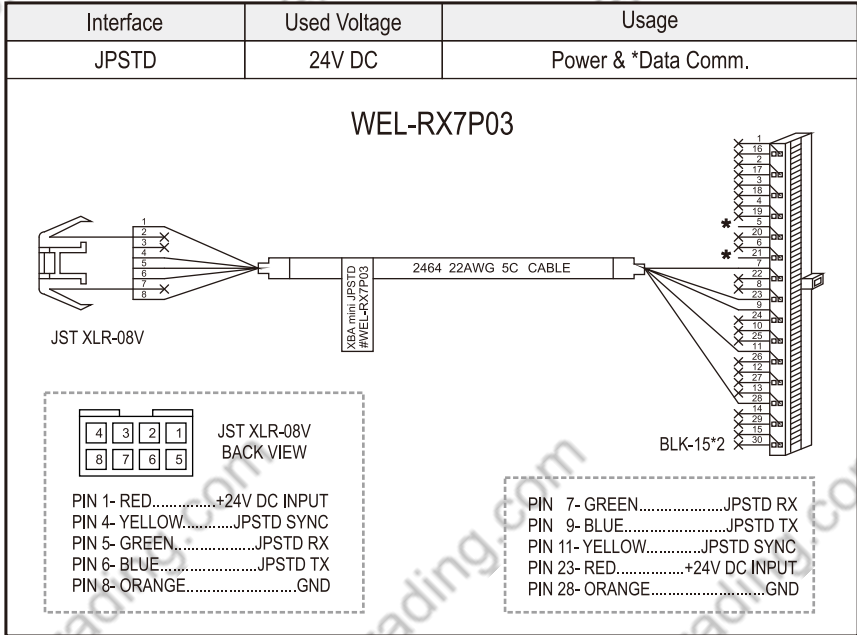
| Interface | Used Voltage | Usage |
|---|---|---|
| JPSTD | 24V DC | Power & *Data Comm. |

WEL-RX7P03

1
2
3
4
5
6
7
8

JST XLR-08V

XBA mini JPSTD
#WEL-RX7P03

2464 22AWG 5C CABLE

1
16
2
17
3
18
4
19
*
5
20
6
*
21
7
22
8
23
9
24
10
25
11
26
12
27
13
28
14
29
15
30

BLK-15*2

4 3 2 1
8 7 6 5

JST XLR-08V
BACK VIEW

PIN 1- RED...............+24V DC INPUT
PIN 4- YELLOW............JPSTD SYNC
PIN 5- GREEN..................JPSTD RX
PIN 6- BLUE.......................JPSTD TX
PIN 8- ORANGE...........................GND

PIN 7- GREEN....................JPSTD RX
PIN 9- BLUE.........................JPSTD TX
PIN 11- YELLOW.............JPSTD SYNC
PIN 23- RED................+24V DC INPUT
PIN 28- ORANGE............................GND